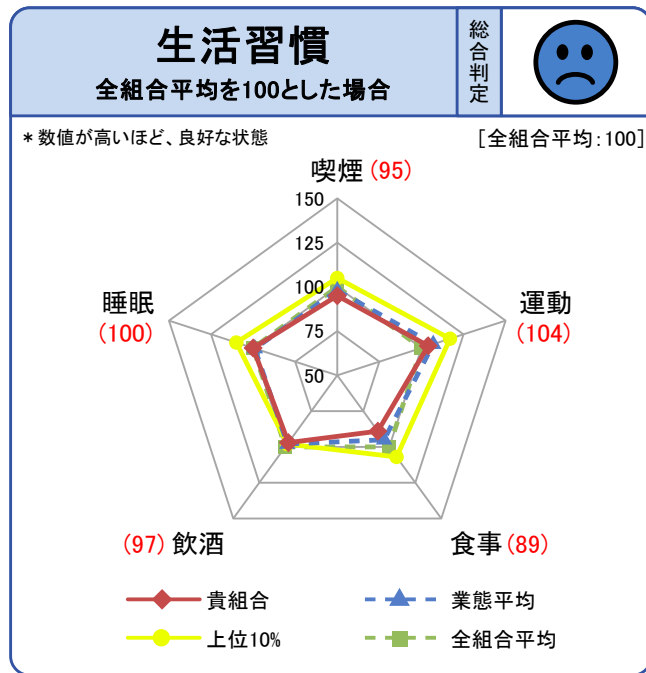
生活習慣
全組合平均を100とした場合

総合判定

＊数値が高いほど、良好な状態

［全組合平均：100］

喫煙 (95)

150
125
100
75
50

睡眠
(100)

運動
(104)

(97) 飲酒

食事 (89)

貴組合
業態平均
上位10%
全組合平均